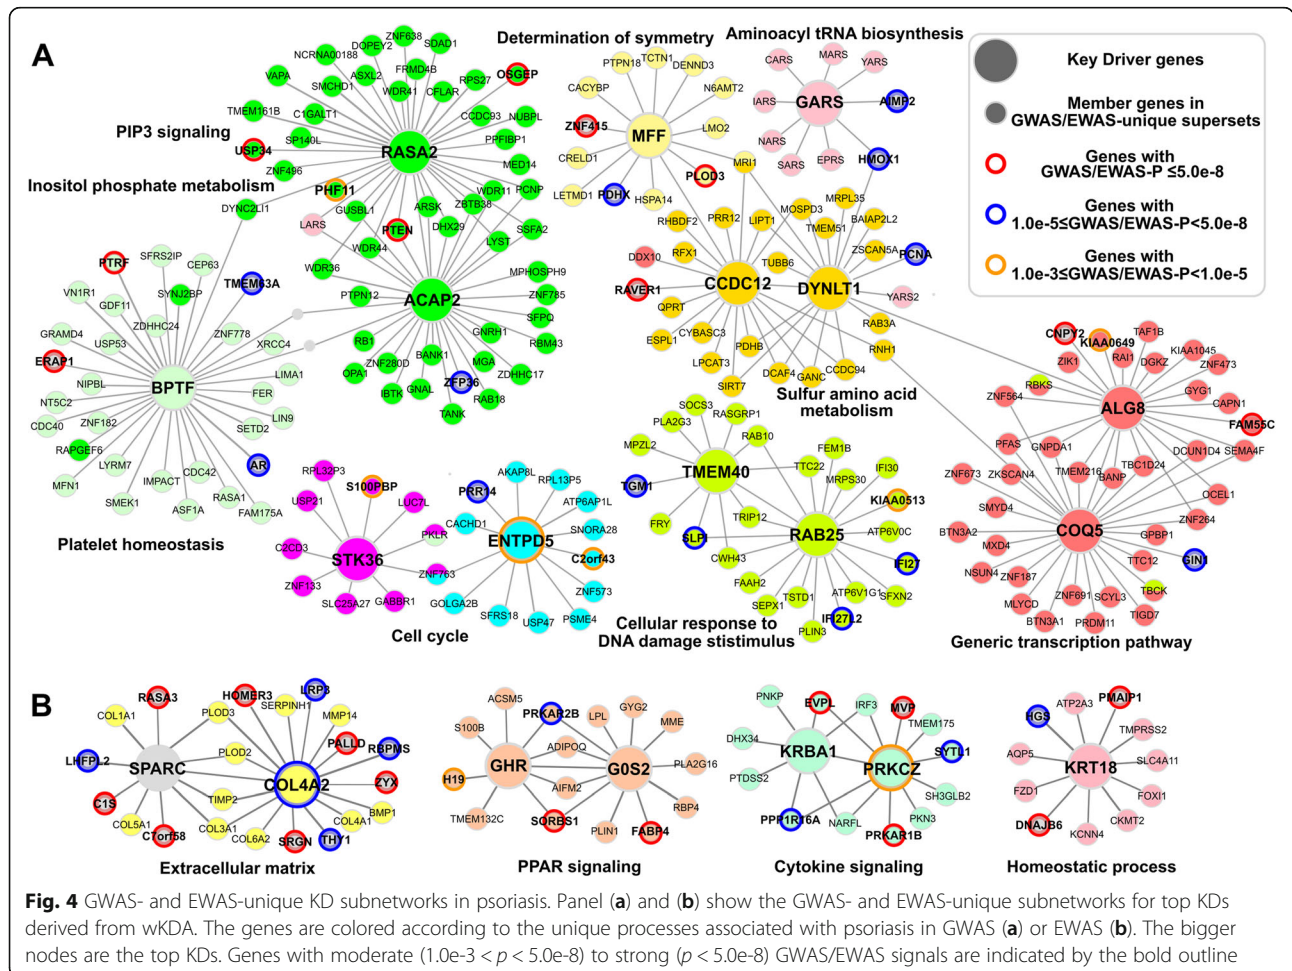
A

Key Driver genes
Member genes in GWAS/EWAS-unique supersets
Genes with GWAS/EWAS-P ≤5.0e-8
Genes with 1.0e-5≤GWAS/EWAS-P<5.0e-8
Genes with 1.0e-3≤GWAS/EWAS-P<1.0e-5

PIP3 signaling
Inositol phosphate metabolism
Platelet homeostasis
Cell cycle
Determination of symmetry
Aminoacyl tRNA biosynthesis
Sulfur amino acid metabolism
Cellular response to DNA damage stimulus
Generic transcription pathway

RASA2 ACAP2 BPTF STK36 ENTPD5 MFF GARS CCDC12 DYNLT1 TMEM40 RAB25 ALG8 COQ5

ZNF638 DOPEY2 SDAD1 NCRNA00188 ASXL2 FRMD4B VAPA SMCHD1 RPS27 OSGEP WDR41 CFLAR TMEM161B C1GALT1 CCDC93 NUBPL SP140L PPFIBP1 USP34 ZNF496 MED14 PHF11 WDR11 PCNP DYNC2LI1 GUSBL1 ARSK ZBTB38 LARS PTEN DHX29 SSFA2 WDR44 LYST WDR36 MPHOSPH9 PTPN12 ZNF785 SFPQ RB1 GNRH1 RBM43 ZNF280D BANK1 MGA OPA1 ZFP36 ZDHHC17 IBTK GNAL RAB18 TANK PTRF SFRS2IP CEP63 VN1R1 SYNJ2BP TMEM63A GDF11 ZDHHC24 GRAMD4 ZNF778 USP53 XRCC4 ERAP1 LIMA1 NIPBL FER NT5C2 LIN9 CDC40 ZNF182 SETD2 RAPGEF6 LYRM7 AR CDC42 MFN1 IMPACT RASA1 SMEK1 ASF1A FAM175A RPL32P3 S100PBP USP21 LUC7L PRR14 PKLR CACHD1 C2CD3 ZNF763 ZNF133 SLC25A27 GABBR1 AKAP8L RPL13P5 ATP6AP1L SNORA28 C2orf43 ZNF573 GOLGA2B SFRS18 USP47 PSME4 PTPN18 TCTN1 DENND3 CACYBP N6AMT2 ZNF415 LMO2 CRELD1 LETMD1 PDHX HSPA14 PLOD3 MRI1 CARS MARS YARS IARS AIMP2 NARS SARS EPRS HMOX1 MRPL35 MOSPD3 BAIAP2L2 RHBDF2 PRR12 LIPT1 TMEM51 ZSCAN5A PCNA DDX10 RFX1 TUBB6 RAVER1 QPRT YARS2 ESPL1 CYBASC3 PDHB RAB3A LPCAT3 RNH1 SIRT7 DCAF4 GANC CCDC94 SOCS3 PLA2G3 RASGRP1 RAB10 MPZL2 FEM1B IFI30 TTC22 MRPS30 TGM1 KIAA0513 FRY TRIP12 ATP6V0C SLPI CWH43 FI27 FAAH2 SEPX1 TSTD1 ATP6V1G1 SFXN2 PLIN3 IFI27L2 CNPY2 KIAA0649 TAF1B ZIK1 RAI1 DGKZ KIAA1045 ZNF473 RBKS ZNF564 GYG1 CAPN1 FAM55C PFAS GNPDA1 DCUN1D4 SEMA4F TBC1D24 ZNF673 ZKSCAN4 TMEM216 BANP OCEL1 SMYD4 BTN3A2 ZNF264 MXD4 GPBP1 NSUN4 ZNF187 TTC12 GIN1 MLYCD ZNF691 SCYL3 TBCK BTN3A1 PRDM11 TIGD7

B

SPARC COL4A2 GHR G0S2 KRBA1 PRKCZ KRT18

RASA3 HOMER3 LRP3 COL1A1 PLOD3 SERPINH1 MMP14 PALLD RBPMS LHFPL2 PLOD2 ZYX TIMP2 BMP1 C1S COL4A1 COL5A1 COL3A1 C7orf58 COL6A2 SRGN THY1 ACSM5 PRKAR2B GYG2 S100B LPL MME ADIPOQ H19 PLA2G16 AIFM2 RBP4 TMEM132C SORBS1 PLIN1 FABP4 PNKP EVPL IRF3 MVP TMEM175 DHX34 SYTL1 PTDSS2 SH3GLB2 PKN3 PPP1R16A NARFL PRKAR1B ATP2A3 PMAIP1 HGS TMPRSS2 AQP5 SLC4A11 FZD1 FOXI1 DNAJB6 CKMT2 KCNN4

Extracellular matrix
PPAR signaling
Cytokine signaling
Homeostatic process

Fig. 4 GWAS- and EWAS-unique KD subnetworks in psoriasis. Panel (a) and (b) show the GWAS- and EWAS-unique subnetworks for top KDs derived from wKDA. The genes are colored according to the unique processes associated with psoriasis in GWAS (a) or EWAS (b). The bigger nodes are the top KDs. Genes with moderate (1.0e-3 < p < 5.0e-8) to strong (p < 5.0e-8) GWAS/EWAS signals are indicated by the bold outline